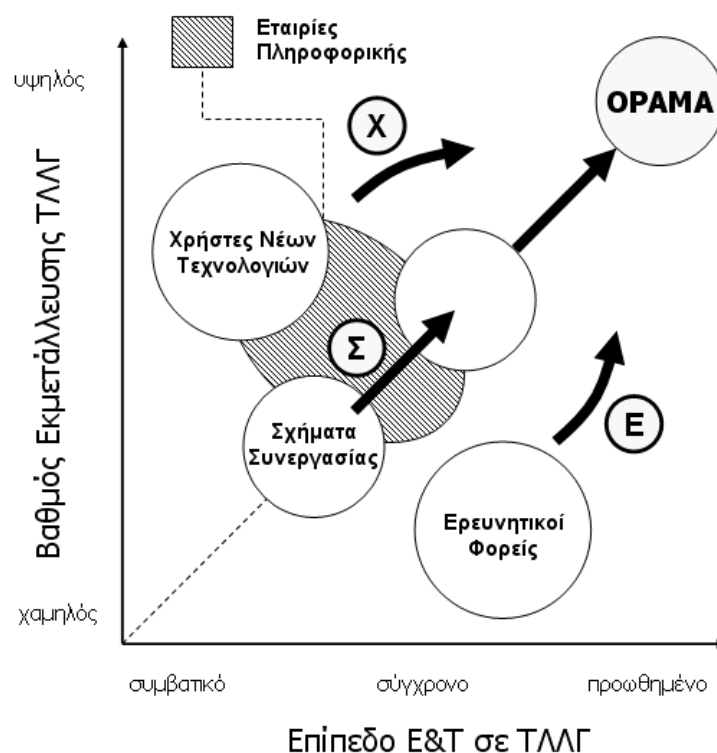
Εταιρίες Πληροφορικής

υψηλός

ΟΡΑΜΑ

Χ

Χρήστες Νέων Τεχνολογιών

Σ

Σχήματα Συνεργασίας

Ε

Ερευνητικοί Φορείς

Βαθμός Εκμετάλλευσης ΤΛΛΓ

χαμηλός

συμβατικό

σύγχρονο

προωθημένο

Επίπεδο Ε&Τ σε ΤΛΛΓ